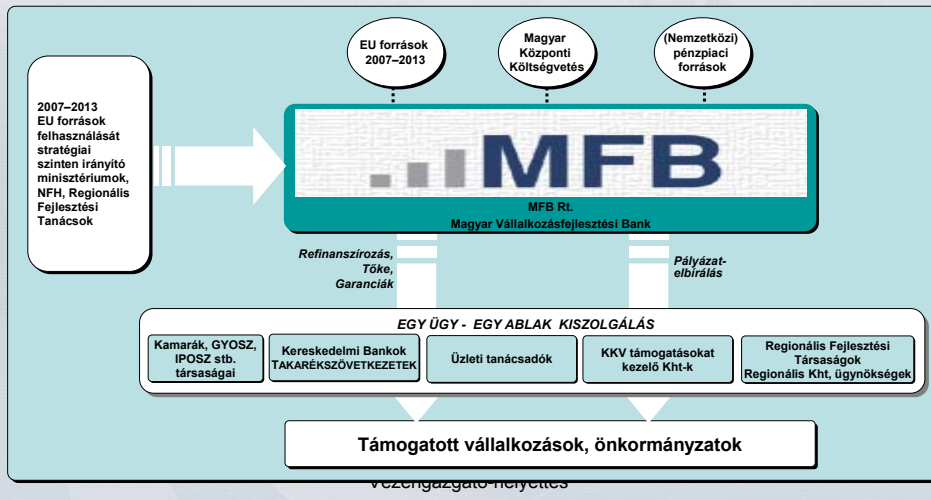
EU források 2007–2013

Magyar Központi Költségvetés

(Nemzetközi) pénzpiaci források

2007–2013 EU források felhasználását stratégiai szinten irányító minisztériumok, NFH, Regionális Fejlesztési Tanácsok

MFB

MFB Rt.
Magyar Vállalkozásfejlesztési Bank

Refinanszírozás, Tőke, Garanciák

Pályázat-elbírálás

EGY ÜGY - EGY ABLAK KISZOLGÁLÁS

Kamarák, GYOSZ, IPOSZ stb. társaságai

Kereskedelmi Bankok TAKARÉKSZÖVETKEZETEK

Üzleti tanácsadók

KKV támogatásokat kezelő Kht-k

Regionális Fejlesztési Társaságok Regionális Kht, ügynökségek

Támogatott vállalkozások, önkormányzatok

vezérigazgató-helyettes